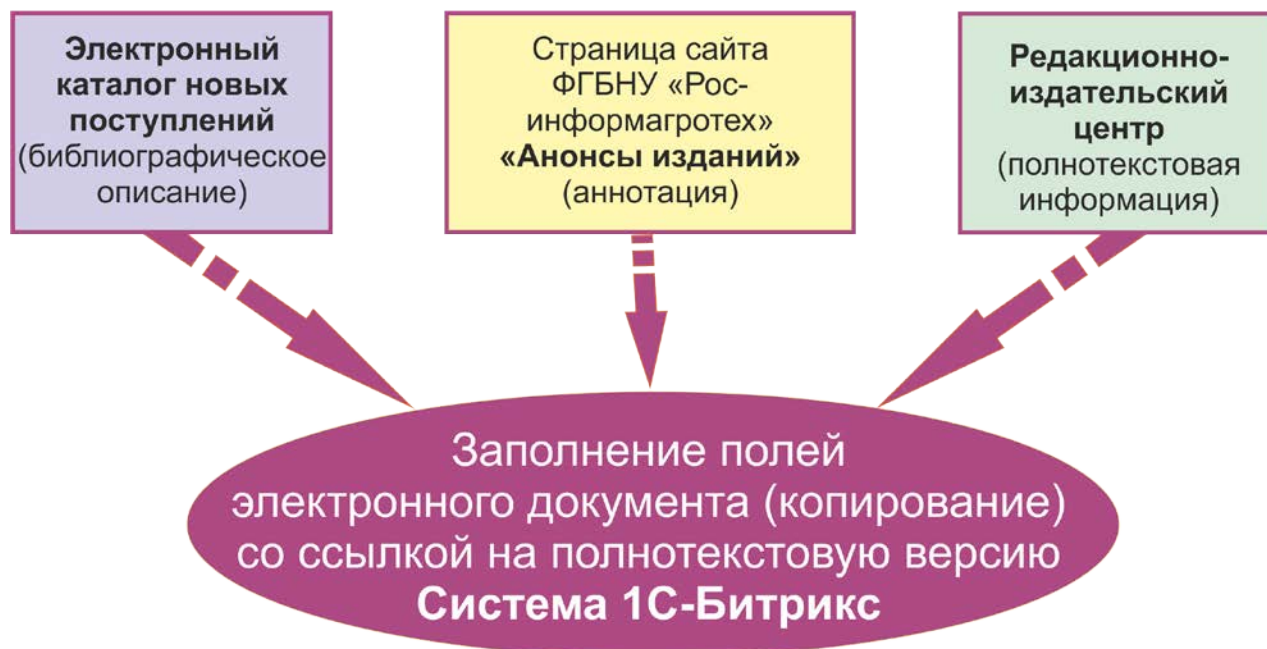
Электронный каталог новых поступлений (библиографическое описание)

Страница сайта ФГБНУ «Росинформагротех» «Анонсы изданий» (аннотация)

Редакционно-издательский центр (полнотекстовая информация)

Заполнение полей электронного документа (копирование) со ссылкой на полнотекстовую версию
Система 1С-Битрикс